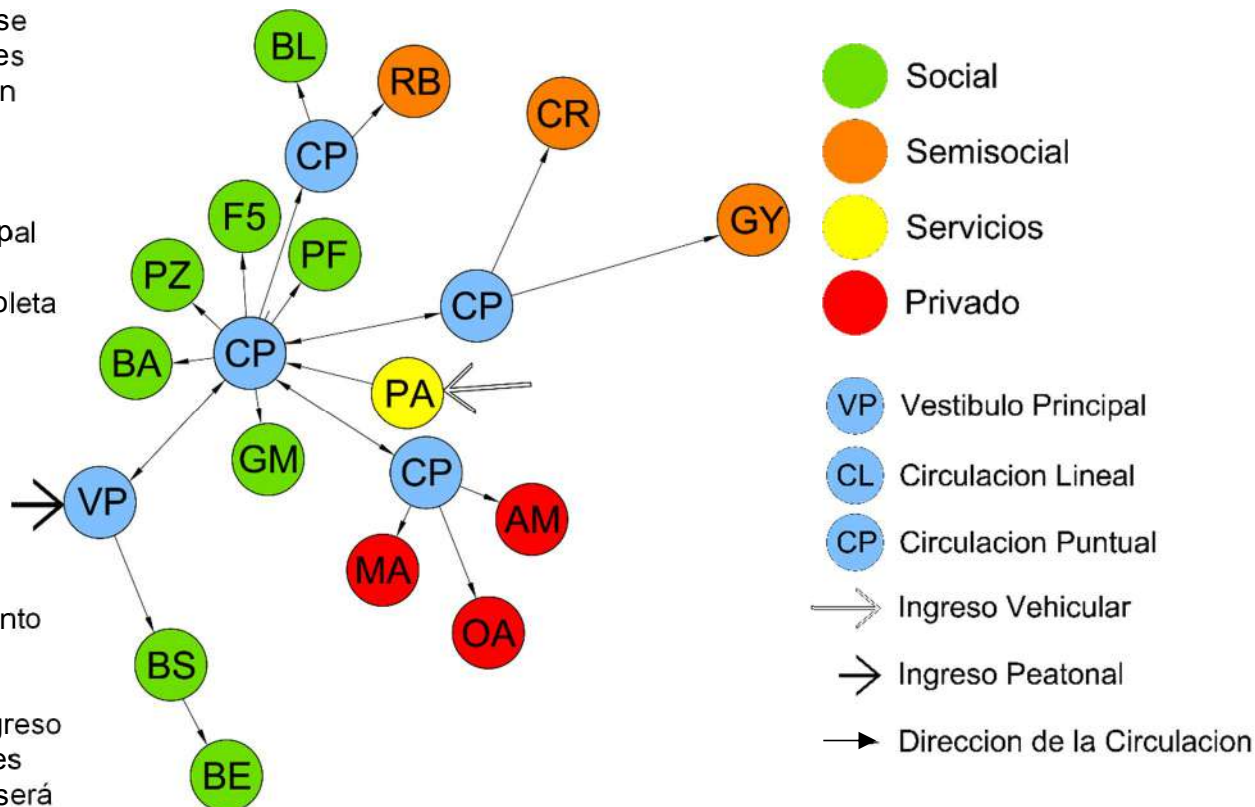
se
es
n

pal

pleta

nto

greso
es
será

BL
RB
CP
CR
F5
PF
PZ
GY
CP
CP
BA
PA
GM
CP
VP
AM
MA
OA
BS
BE

Social
Semisocial
Servicios
Privado
VP Vestibulo Principal
CL Circulacion Lineal
CP Circulacion Puntual
Ingreso Vehicular
Ingreso Peatonal
Direccion de la Circulacion